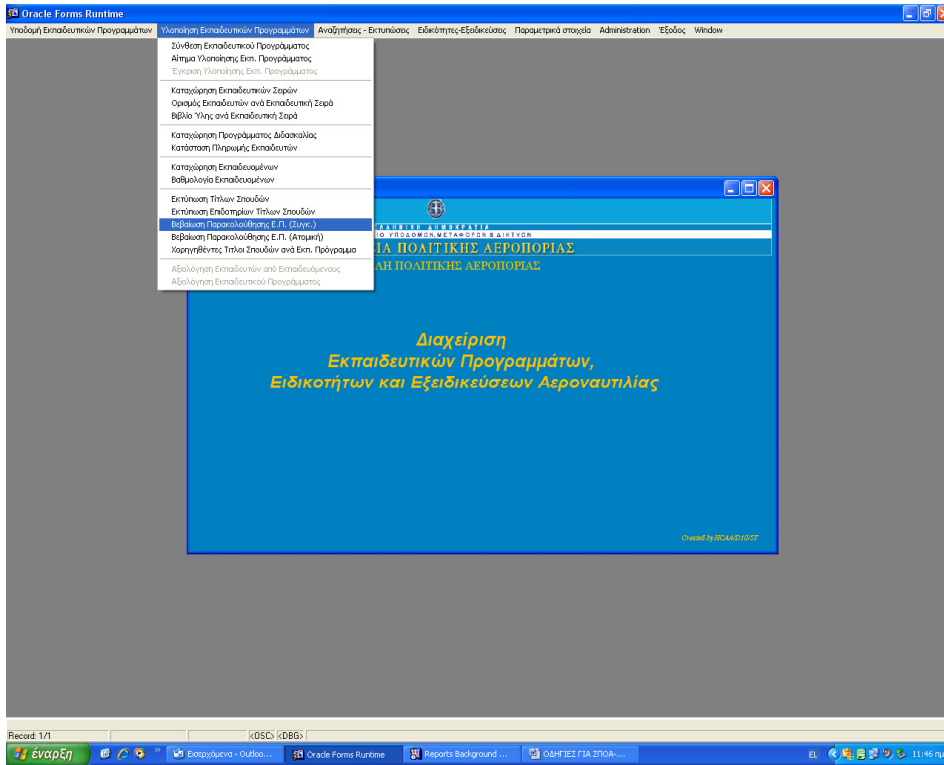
Oracle Forms Runtime

Υποδομή Εκπαιδευτικών Προγραμμάτων | Υλοποίηση Εκπαιδευτικών Προγραμμάτων | Αναζητήσεις - Εκτυπώσεις | Ειδικότητες-Εξειδικεύσεις | Παραμετρικά στοιχεία | Administration | Έξοδος | Window

Σύνθεση Εκπαιδευτικού Προγράμματος
Αίτημα Υλοποίησης Εκπ. Προγράμματος
Έγκριση Υλοποίησης Εκπ. Προγράμματος

Καταχώρηση Εκπαιδευτικών Σειρών
Ορισμός Εκπαιδευτών ανά Εκπαιδευτική Σειρά
Βιβλίο Ύλης ανά Εκπαιδευτική Σειρά

Καταχώρηση Προγράμματος Διδασκαλίας
Κατάσταση Πληρωμής Εκπαιδευτών

Καταχώρηση Εκπαιδευομένων
Βαθμολογία Εκπαιδευομένων

Εκτύπωση Τίτλων Σπουδών
Εκτύπωση Επιδοτηρίων Τίτλων Σπουδών
Βεβαίωση Παρακολούθησης Ε.Π. (Συγκ.)
Βεβαίωση Παρακολούθησης Ε.Π. (Ατομική)
Χορηγηθέντες Τίτλοι Σπουδών ανά Εκπ. Πρόγραμμα

Αξιολόγηση Εκπαιδευτών από Εκπαιδευόμενους
Αξιολόγηση Εκπαιδευτικού Προγράμματος

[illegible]ΛΛΗΝΙΚΗ ΔΗΜΟΚΡΑΤΙΑ
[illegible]Ο ΥΠΟΔΟΜΩΝ,ΜΕΤΑΦΟΡΩΝ & ΔΙΚΤΥΩΝ
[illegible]ΙΑ ΠΟΛΙΤΙΚΗΣ ΑΕΡΟΠΟΡΙΑΣ
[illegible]ΛΗ ΠΟΛΙΤΙΚΗΣ ΑΕΡΟΠΟΡΙΑΣ

Διαχείριση
Εκπαιδευτικών Προγραμμάτων,
Ειδικοτήτων και Εξειδικεύσεων Αεροναυτιλίας

Created by HCAA/D10/ST

Record: 1/1 | <OSC> <DBG>

έναρξη | Εισερχόμενα - Outloo... | Oracle Forms Runtime | Reports Background ... | ΟΔΗΓΙΕΣ ΓΙΑ ΣΠΟΑ-... | EL | 11:46 πμ